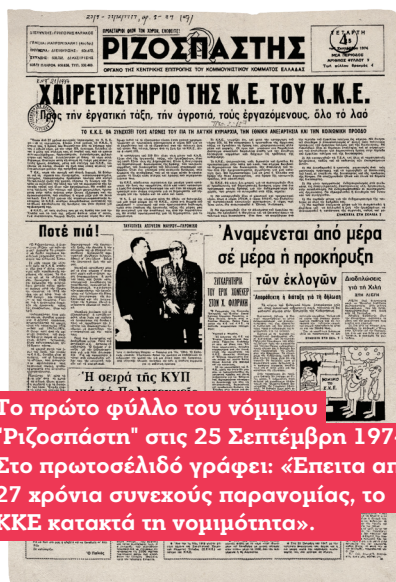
ΡΙΖΟΣΠΑΣΤΗΣ

ΠΡΟΛΕΤΑΡΙΟΙ ΟΛΩΝ ΤΩΝ ΧΩΡΩΝ, ΕΝΩΘΕΙΤΕ!

ΟΡΓΑΝΟ ΤΗΣ ΚΕΝΤΡΙΚΗΣ ΕΠΙΤΡΟΠΗΣ ΤΟΥ ΚΟΜΜΟΥΝΙΣΤΙΚΟΥ ΚΟΜΜΑΤΟΣ ΕΛΛΑΔΑΣ

ΤΕΤΑΡΤΗ

ΧΑΙΡΕΤΙΣΤΗΡΙΟ ΤΗΣ Κ.Ε. ΤΟΥ Κ.Κ.Ε.

Πρός την εργατική τάξη, την αγροτιά, τούς εργαζόμενους, όλο τό λαό

Ποτέ πιά!

Αναμένεται από μέρα σέ μέρα ή προκήρυξη των εκλογών

Η σειρά της ΚΥΠ

Το πρώτο φύλλο του νόμιμου "Ριζοσπάστη" στις 25 Σεπτέμβρη 197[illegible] Στο πρωτοσέλιδό γράφει: «Επειτα απ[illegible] 27 χρόνια συνεχούς παρανομίας, το ΚΚΕ κατακτά τη νομιμότητα».